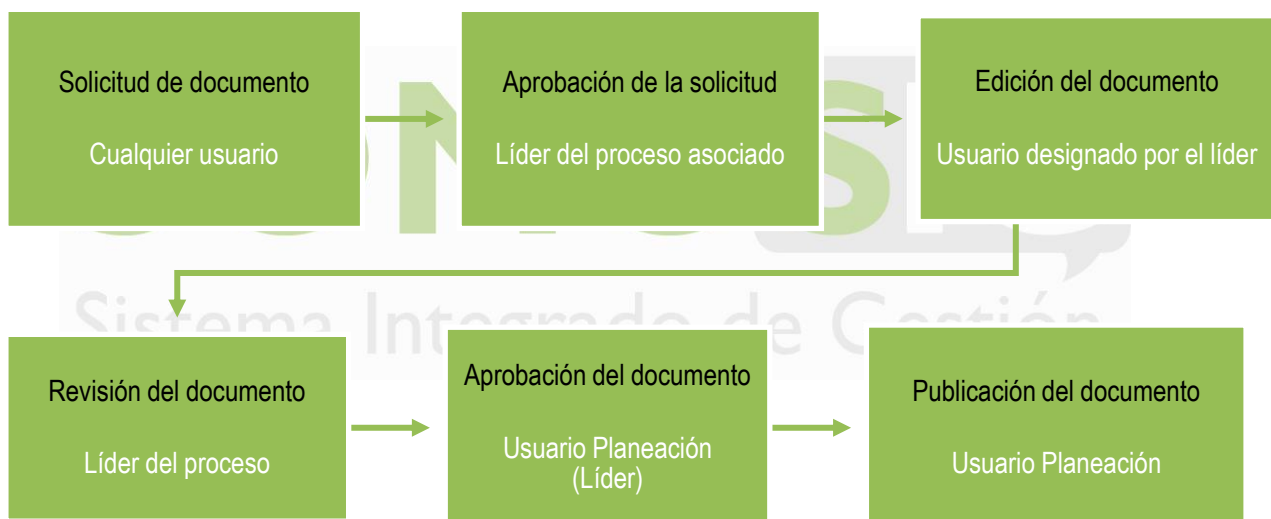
Solicitud de documento

Cualquier usuario

Aprobación de la solicitud

Líder del proceso asociado

Edición del documento

Usuario designado por el líder

Sistema Integrado de Gestión

Revisión del documento

Líder del proceso

Aprobación del documento

Usuario Planeación (Líder)

Publicación del documento

Usuario Planeación